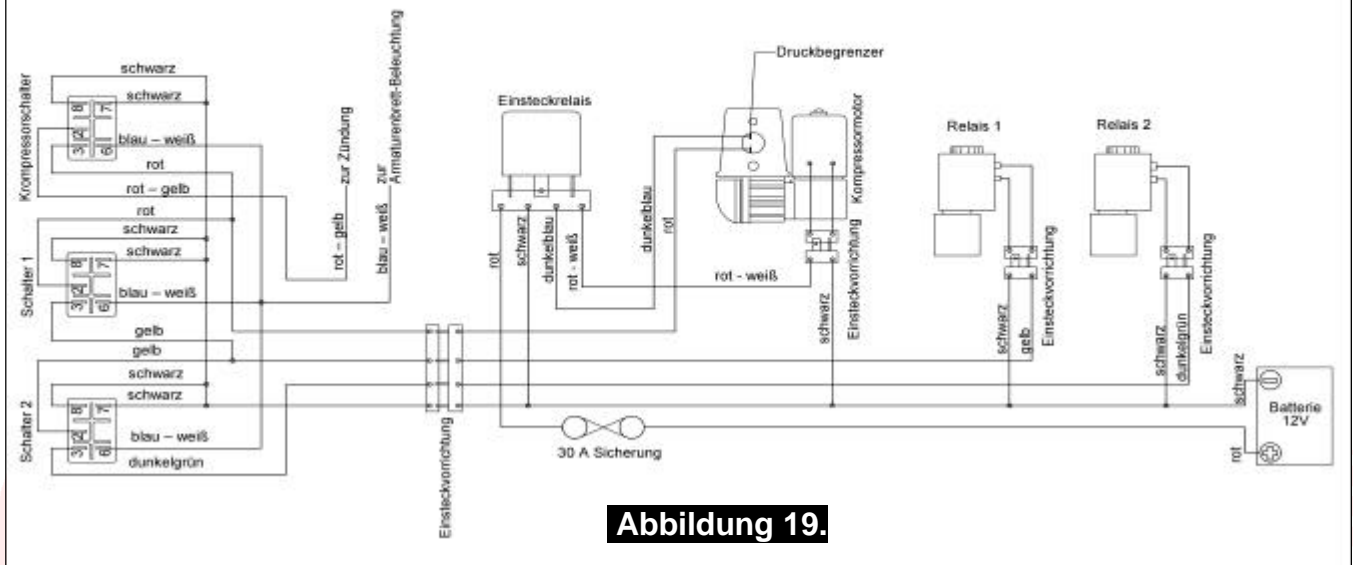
Kompressorschalter
schwarz
schwarz
8 7
2
3 4 6
blau – weiß
rot
rot – gelb
rot
zur Zündung
zur Armaturenbrett-Beleuchtung
rot – gelb
blau – weiß

Schalter 1
schwarz
schwarz
8 7
2
3 4 6
blau – weiß
gelb
gelb

Schalter 2
schwarz
schwarz
8 7
2
3 4 6
blau – weiß
dunkelgrün

Einsteckvorrichtung

Einsteckrelais
rot
schwarz
dunkelblau
rot - weiß
dunkelblau
rot

Druckbegrenzer
Kompressormotor
rot - weiß
schwarz
Einsteckvorrichtung

30 A Sicherung

Relais 1
schwarz
gelb
Einsteckvorrichtung

Relais 2
schwarz
dunkelgrün
Einsteckvorrichtung

schwarz
Batterie 12V
rot

Abbildung 19.